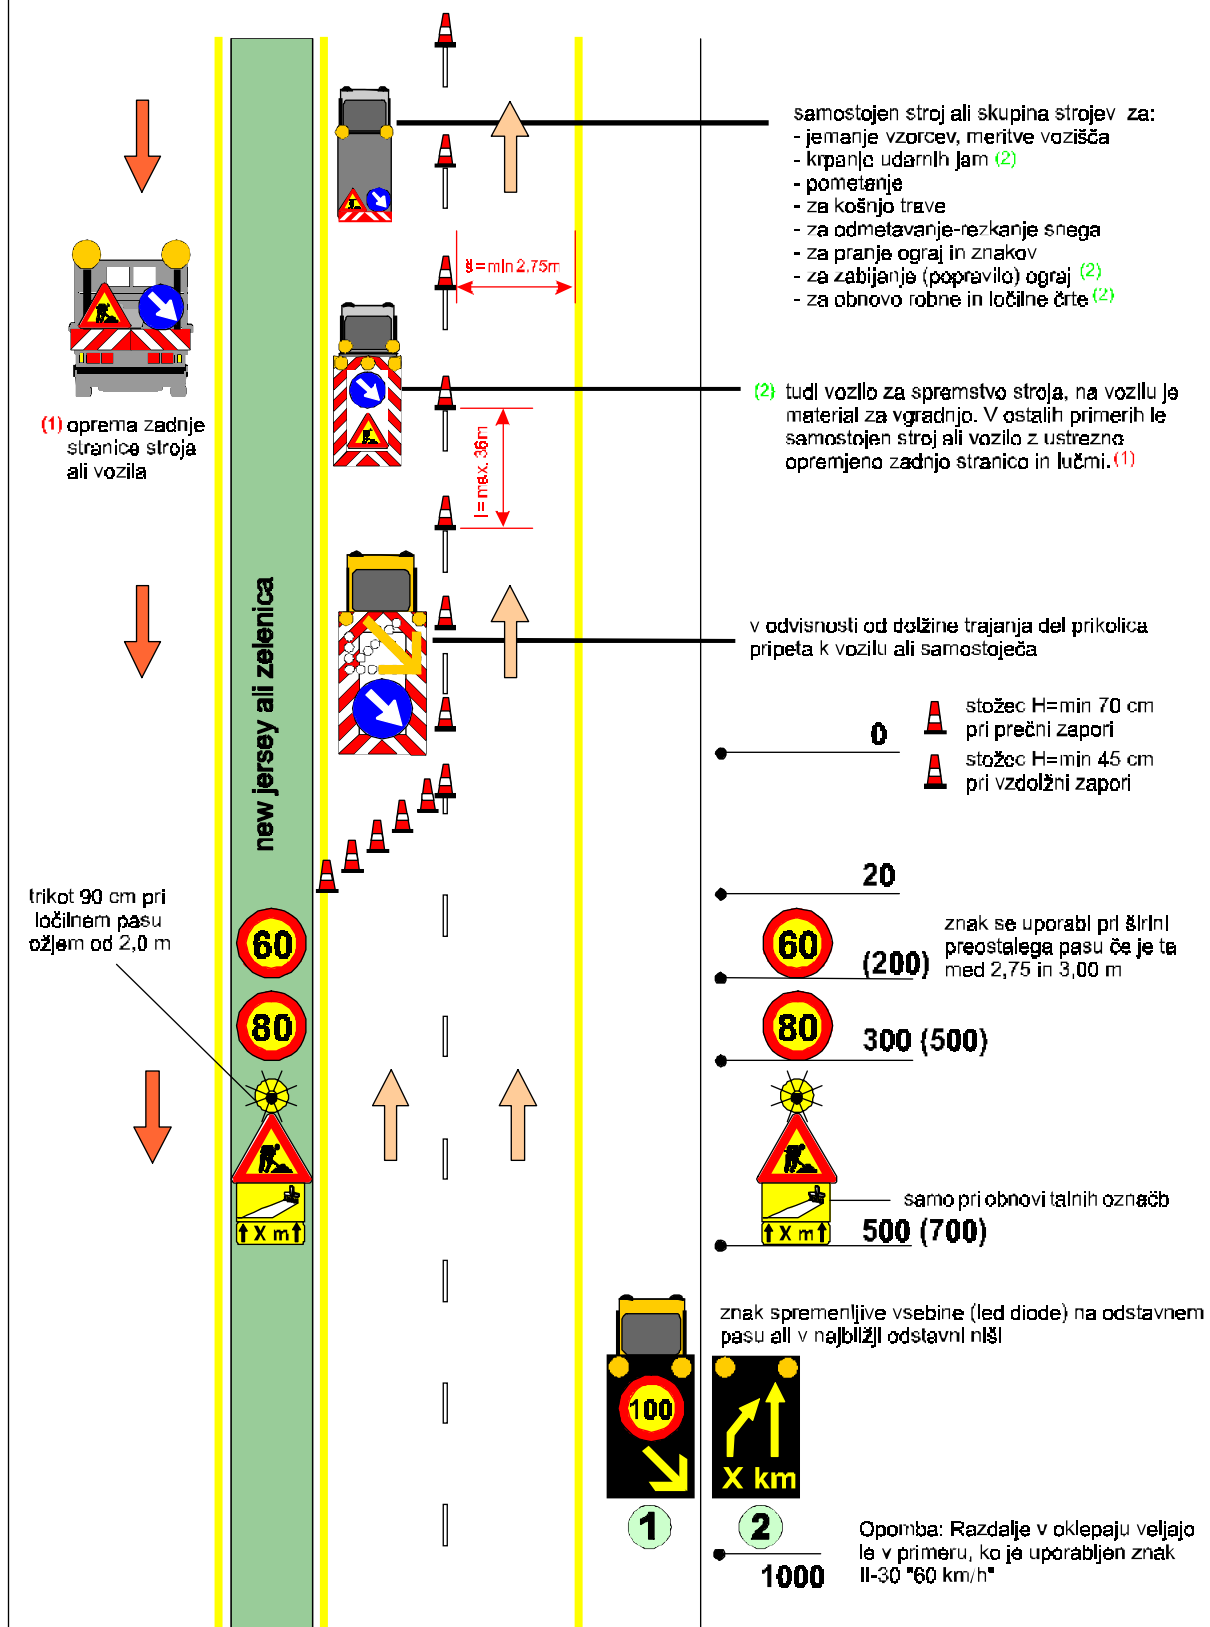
samostojen stroj ali skupina strojev za:
- jemanje vzorcev, meritve vozišča
- krpanje udarnih jam (2)
- pometanje
- za košnjo trave
- za odmetavanje-rezkanje snega
- za pranje ograj in znakov
- za zabijanje (popravilo) ograj (2)
- za obnovo robne in ločilne črte (2)

š=min 2,75m

(1) oprema zadnje stranice stroja ali vozila

(2) tudi vozilo za spremstvo stroja, na vozilu je material za vgradnjo. V ostalih primerih le samostojen stroj ali vozilo z ustrezno opremljeno zadnjo stranico in lučmi. (1)

l=max. 36m

new jersey ali zelenica

v odvisnosti od dolžine trajanja del prikolica pripeta k vozilu ali samostoječa

stožec H=min 70 cm pri prečni zapori

0

stožec H=min 45 cm pri vzdolžni zapori

20

trikot 90 cm pri ločilnem pasu ožjem od 2,0 m

60

60

(200)

znak se uporabi pri širini preostalega pasu če je ta med 2,75 in 3,00 m

80

80

300 (500)

X m

X m

samo pri obnovi talnih označb

500 (700)

znak spremenljive vsebine (led diode) na odstavnem pasu ali v najbližji odstavni niši

100

X km

1

2

Opomba: Razdalje v oklepaju veljajo le v primeru, ko je uporabljen znak II-30 "60 km/h"

1000